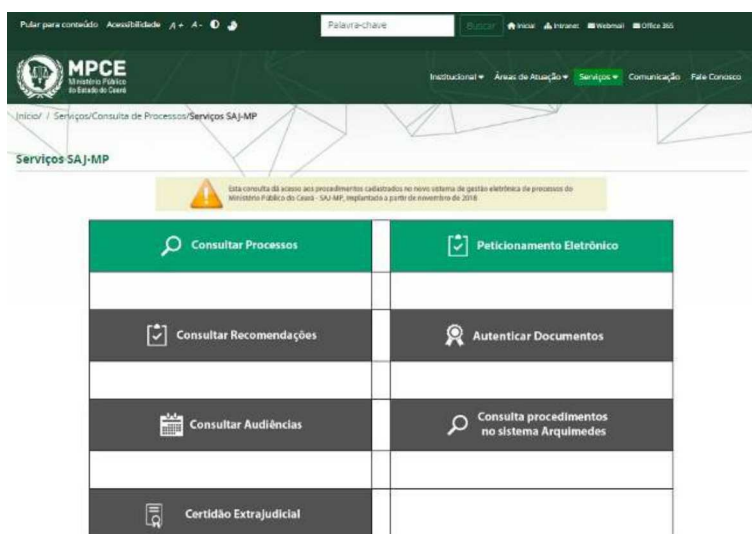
Pular para conteúdo Acessibilidade A+ A-

Palavra-chave Buscar Inicial Intranet Webmail Office 365

MPCE
Ministério Público do Estado do Ceará

Institucional Áreas de Atuação Serviços Comunicação Fale Conosco

Início/ / Serviços/Consulta de Processos/Serviços SAJ-MP

Serviços SAJ-MP

Esta consulta dá acesso aos procedimentos cadastrados no novo sistema de gestão eletrônica de processos do Ministério Público do Ceará - SAJ-MP, implantado a partir de novembro de 2018.

Consultar Processos

Peticionamento Eletrônico

Consultar Recomendações

Autenticar Documentos

Consultar Audiências

Consulta procedimentos no sistema Arquimedes

Certidão Extrajudicial